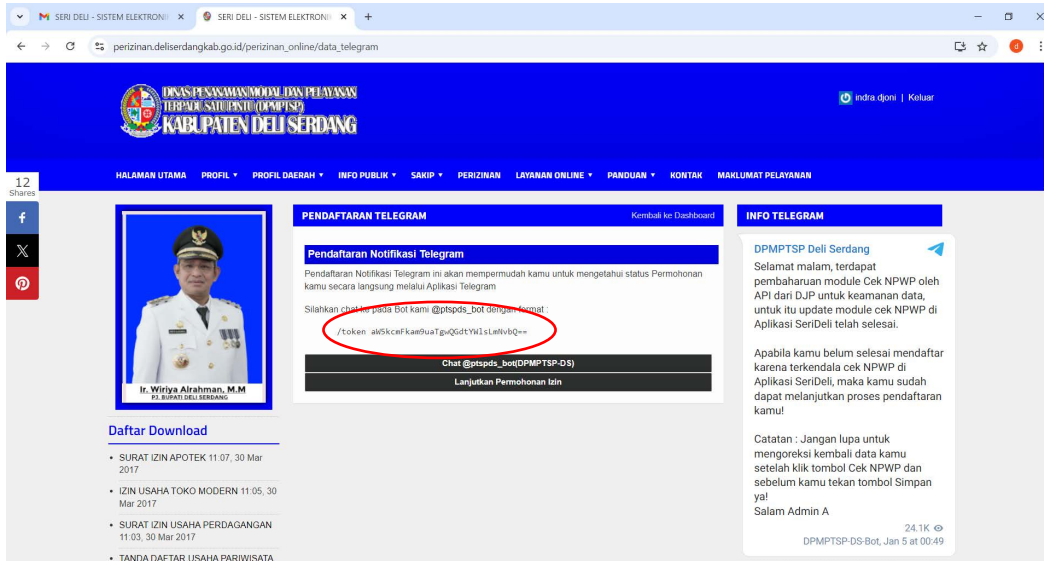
SERI DELI - SISTEM ELEKTRONIK ×
SERI DELI - SISTEM ELEKTRONIK ×
+
perizinan.deliserdangkab.go.id/perizinan_online/data_telegram

DINAS PENANAMAN MODAL DAN PELAYANAN TERPADU SATU PINTU (DPMPTSP)
KABUPATEN DELI SERDANG

indra.djoni | Keluar

HALAMAN UTAMA PROFIL ▾ PROFIL DAERAH ▾ INFO PUBLIK ▾ SAKIP ▾ PERIZINAN LAYANAN ONLINE ▾ PANDUAN ▾ KONTAK MAKLUMAT PELAYANAN

12
Shares

Ir. Wiriya Alrahman, M.M
PJ. BUPATI DELI SERDANG

Daftar Download

• SURAT IZIN APOTEK 11:07, 30 Mar 2017
• IZIN USAHA TOKO MODERN 11:05, 30 Mar 2017
• SURAT IZIN USAHA PERDAGANGAN 11:03, 30 Mar 2017
• TANDA DAFTAR USAHA PARIWISATA

PENDAFTARAN TELEGRAM
Kembali ke Dashboard

Pendaftaran Notifikasi Telegram

Pendaftaran Notifikasi Telegram ini akan mempermudah kamu untuk mengetahui status Permohonan kamu secara langsung melalui Aplikasi Telegram

Silahkan chat ke pada Bot kami @ptspds_bot dengan format :

/token aW5kcmFkam9uaTgwQGdtYWlsLmNvbQ==

Chat @ptspds_bot(DPMPTSP-DS)

Lanjutkan Permohonan Izin

INFO TELEGRAM

DPMPTSP Deli Serdang

Selamat malam, terdapat pembaharuan module Cek NPWP oleh API dari DJP untuk keamanan data, untuk itu update module cek NPWP di Aplikasi SeriDeli telah selesai.

Apabila kamu belum selesai mendaftar karena terkendala cek NPWP di Aplikasi SeriDeli, maka kamu sudah dapat melanjutkan proses pendaftaran kamu!

Catatan : Jangan lupa untuk mengoreksi kembali data kamu setelah klik tombol Cek NPWP dan sebelum kamu tekan tombol Simpan ya!
Salam Admin A

24.1K
DPMPTSP-DS-Bot, Jan 5 at 00:49